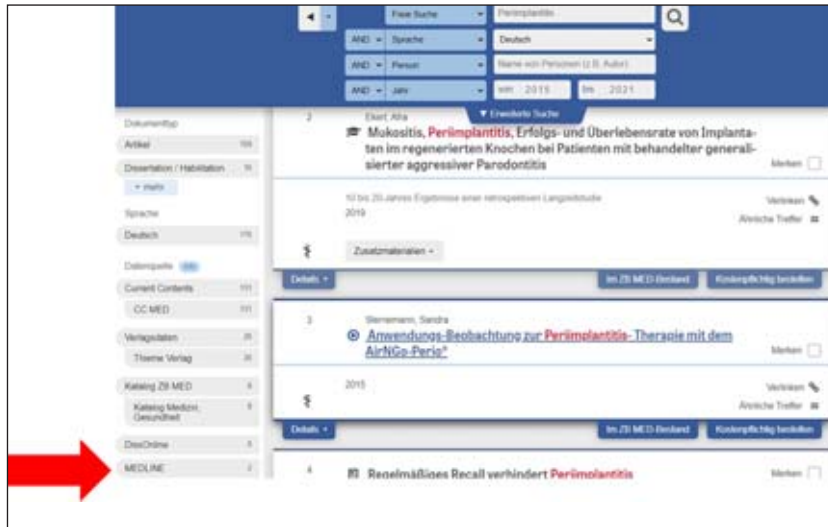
Freie Suche | Periimplantitis
AND Sprache | Deutsch
AND Person | Name von Personen (z.B. Autor)
AND Jahr | von 2015 | bis 2021
▼ Erweiterte Suche

Dokumenttyp
Artikel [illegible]
Dissertation / Habilitation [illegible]
+ mehr
Sprache
Deutsch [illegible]
Datenquelle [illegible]
Current Contents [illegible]
CC MED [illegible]
Verlagsdaten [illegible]
Thieme Verlag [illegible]
Katalog ZB MED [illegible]
Katalog Medizin, Gesundheit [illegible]
DissOnline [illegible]
MEDLINE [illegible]

2
Ekert, Afra
Mukositis, Periimplantitis, Erfolgs- und Überlebensrate von Implantaten im regenerierten Knochen bei Patienten mit behandelter generalisierter aggressiver Parodontitis
Merken
10 bis 20-Jahres Ergebnisse einer retrospektiven Langzeitstudie
2019
Verlinken
Ähnliche Treffer
Zusatzmaterialien
Details | Im ZB MED-Bestand | Kostenpflichtig bestellen

3
Sternemann, Sandra
Anwendungs-Beobachtung zur Periimplantitis- Therapie mit dem AirNGo-Perio®
Merken
2015
Verlinken
Ähnliche Treffer
Details | Im ZB MED-Bestand | Kostenpflichtig bestellen

4
Regelmäßiges Recall verhindert Periimplantitis
Merken